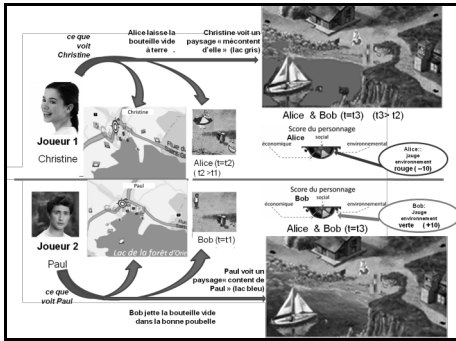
ce que voit Christine

Alice laisse la bouteille vide à terre .

Christine voit un paysage « mécontent d'elle » (lac gris)

Joueur 1
Christine

Christine

Alice (t=t2)
( t2 >t1)

Alice & Bob (t=t3) (t3> t2)

Score du personnage
Alice
social
économique environnemental

Alice:
Jauge environnement rouge ( −10)

Score du personnage
Bob
social
économique environnemental

Bob:
Jauge environnement verte (+10)

Alice & Bob (t=t3)

Joueur 2
Paul

Paul

Bob (t=t1)

Lac de la forêt d'Ori

Paul voit un paysage« content de Paul » (lac bleu)

ce que voit Paul

Bob jette la bouteille vide dans la bonne poubelle